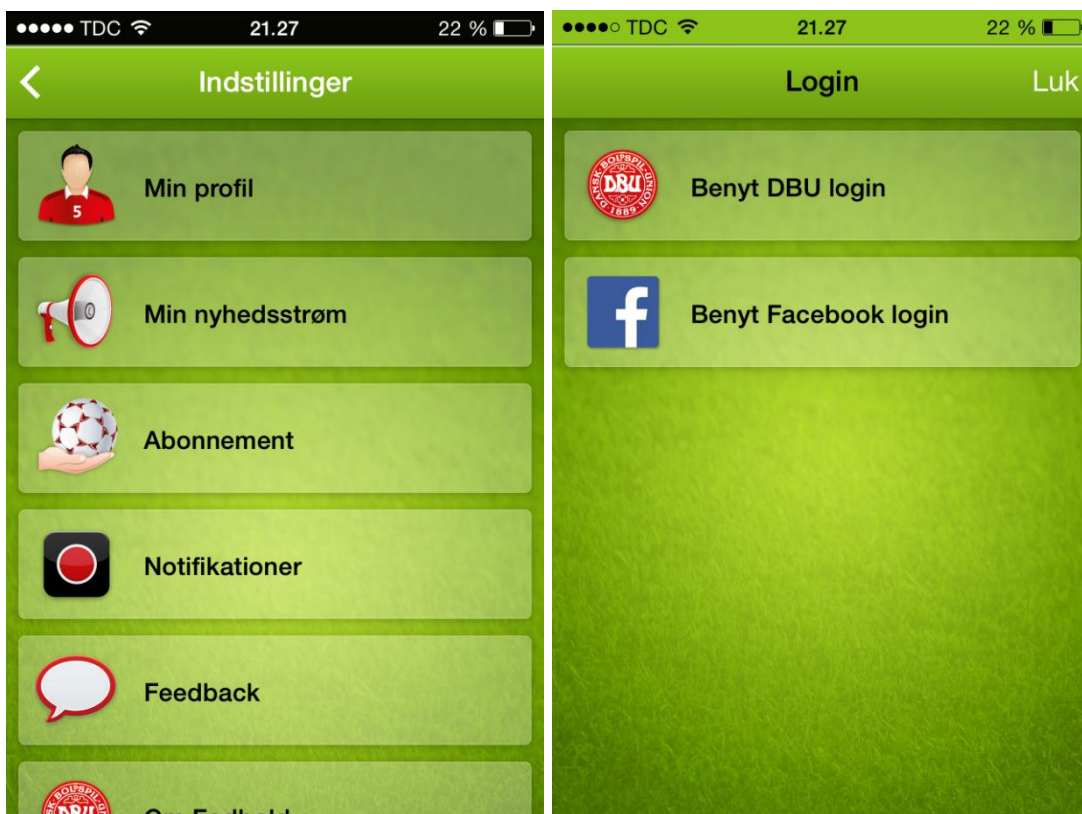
●●●●● TDC 21.27 22 %

Indstillinger

5

Min profil

Min nyhedsstrøm

Abonnement

Notifikationer

Feedback

DBU

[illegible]

●●●●○ TDC 21.27 22 %

Login

Luk

DBU DANSK BOLDSPIL UNION 1889

Benyt DBU login

Benyt Facebook login